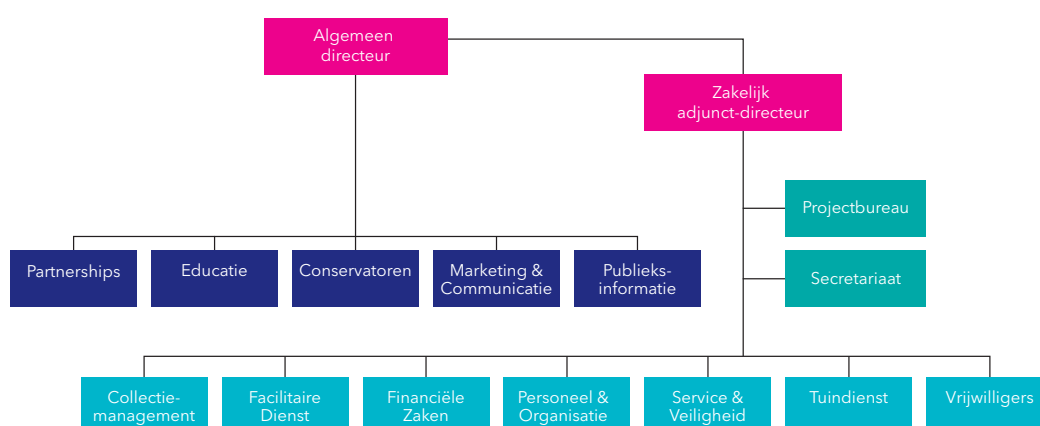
Algemeen directeur

Zakelijk adjunct-directeur

Projectbureau

Secretariaat

Partnerships

Educatie

Conservatoren

Marketing & Communicatie

Publieksinformatie

Collectiemanagement

Facilitaire Dienst

Financiële Zaken

Personeel & Organisatie

Service & Veiligheid

Tuindienst

Vrijwilligers